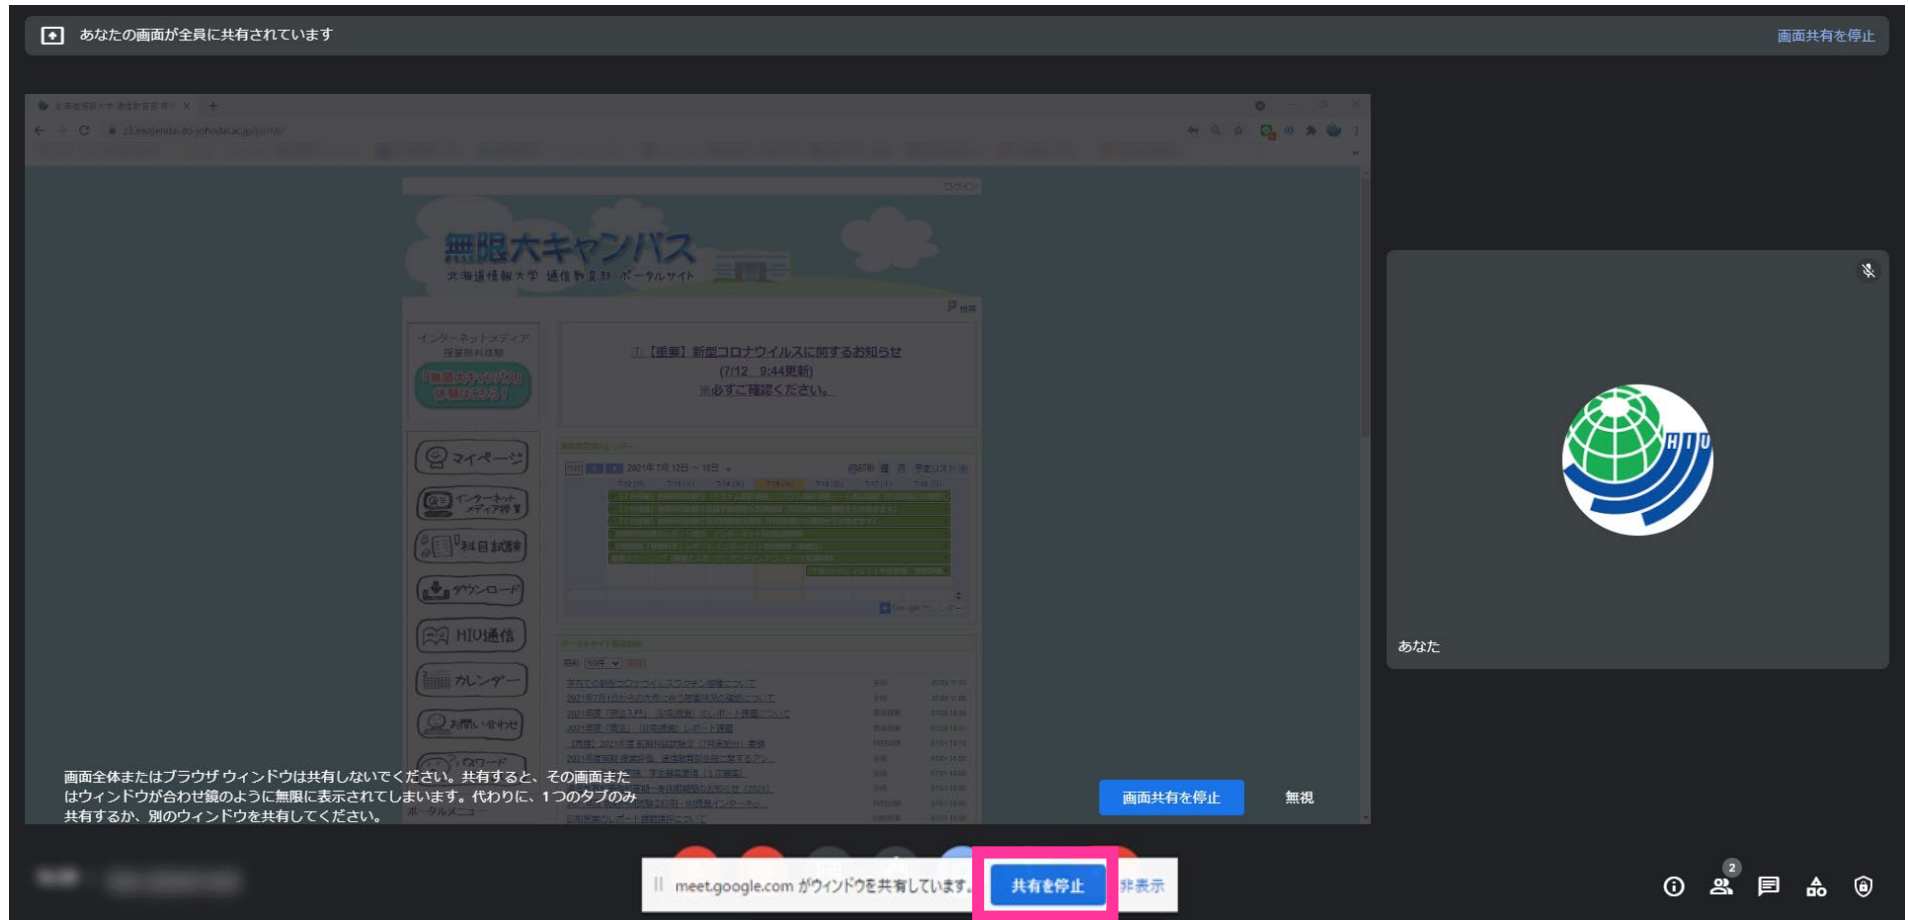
あなたの画面が全員に共有されています

画面共有を停止

ログイン

無限大キャンパス
北海道情報大学 通信教育部 ポータルサイト

インターネットメディア
授業無料体験

無限大キャンパス体験はこちら！

【重要】新型コロナウイルスに関するお知らせ
(7/12 9:44更新)
※必ずご確認ください。

マイページ
インターネットメディア授業
科目試験
ダウンロード
HIU通信
カレンダー
お問い合わせ
パスワード

2021年 7月 12日 ～ 18日

ポータルメニュー

あなた

画面全体またはブラウザ ウィンドウは共有しないでください。共有すると、その画面またはウィンドウが合わせ鏡のように無限に表示されてしまいます。代わりに、1 つのタブのみ共有するか、別のウィンドウを共有してください。

画面共有を停止

無視

meet.google.com がウィンドウを共有しています。

共有を停止

非表示

2